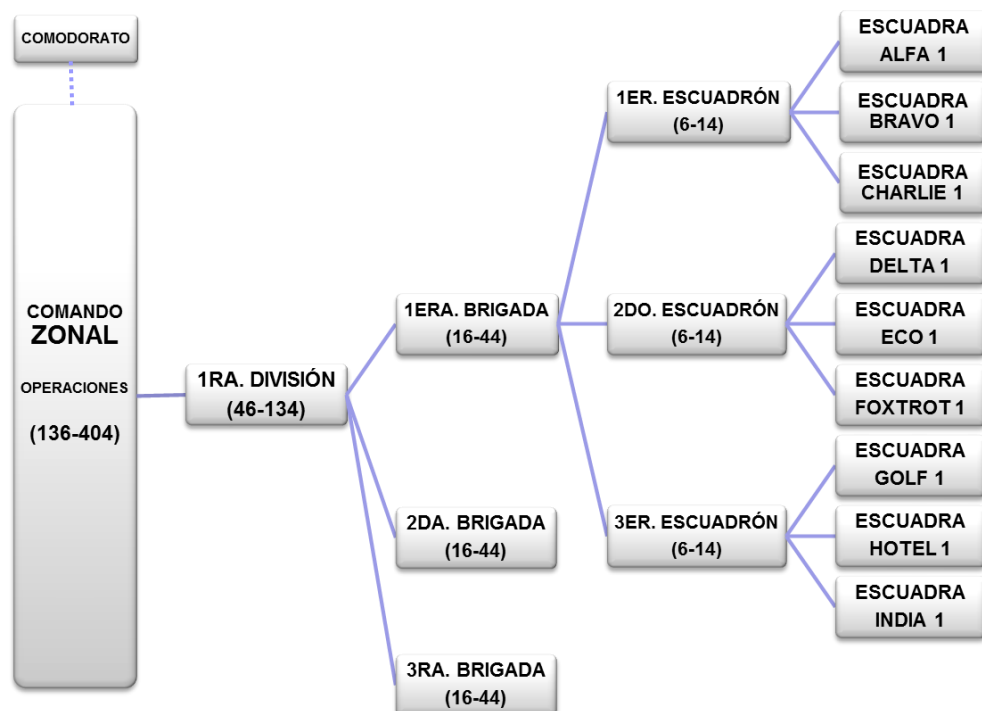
COMODORATO

COMANDO
ZONAL
OPERACIONES
(136-404)

1RA. DIVISIÓN
(46-134)

1ERA. BRIGADA
(16-44)

2DA. BRIGADA
(16-44)

3RA. BRIGADA
(16-44)

1ER. ESCUADRÓN
(6-14)

2DO. ESCUADRÓN
(6-14)

3ER. ESCUADRÓN
(6-14)

ESCUADRA
ALFA 1

ESCUADRA
BRAVO 1

ESCUADRA
CHARLIE 1

ESCUADRA
DELTA 1

ESCUADRA
ECO 1

ESCUADRA
FOXTROT 1

ESCUADRA
GOLF 1

ESCUADRA
HOTEL 1

ESCUADRA
INDIA 1